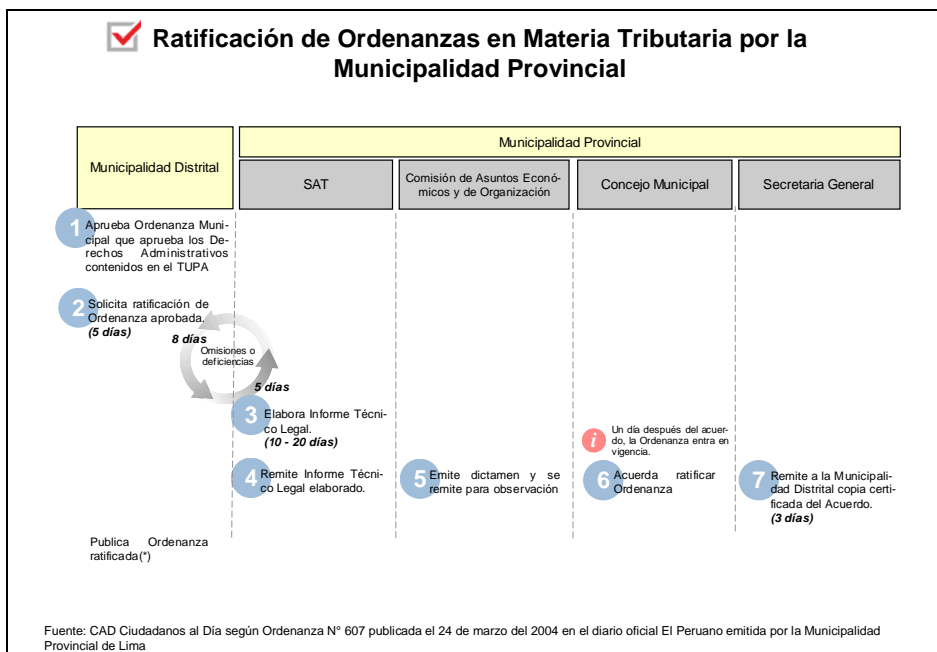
Ratificación de Ordenanzas en Materia Tributaria por la Municipalidad Provincial

Municipalidad Distrital

Municipalidad Provincial

SAT

Comisión de Asuntos Económicos y de Organización

Concejo Municipal

Secretaria General

1 Aprueba Ordenanza Municipal que aprueba los Derechos Administrativos contenidos en el TUPA

2 Solicita ratificación de Ordenanza aprobada. (5 días)

8 días

Omisiones o deficiencias

5 días

3 Elabora Informe Técnico Legal. (10 - 20 días)

i Un día después del acuerdo, la Ordenanza entra en vigencia.

4 Remite Informe Técnico Legal elaborado.

5 Emite dictamen y se remite para observación

6 Acuerda ratificar Ordenanza

7 Remite a la Municipalidad Distrital copia certificada del Acuerdo. (3 días)

Publica Ordenanza ratificada(*)

Fuente: CAD Ciudadanos al Día según Ordenanza N° 607 publicada el 24 de marzo del 2004 en el diario oficial El Peruano emitida por la Municipalidad Provincial de Lima